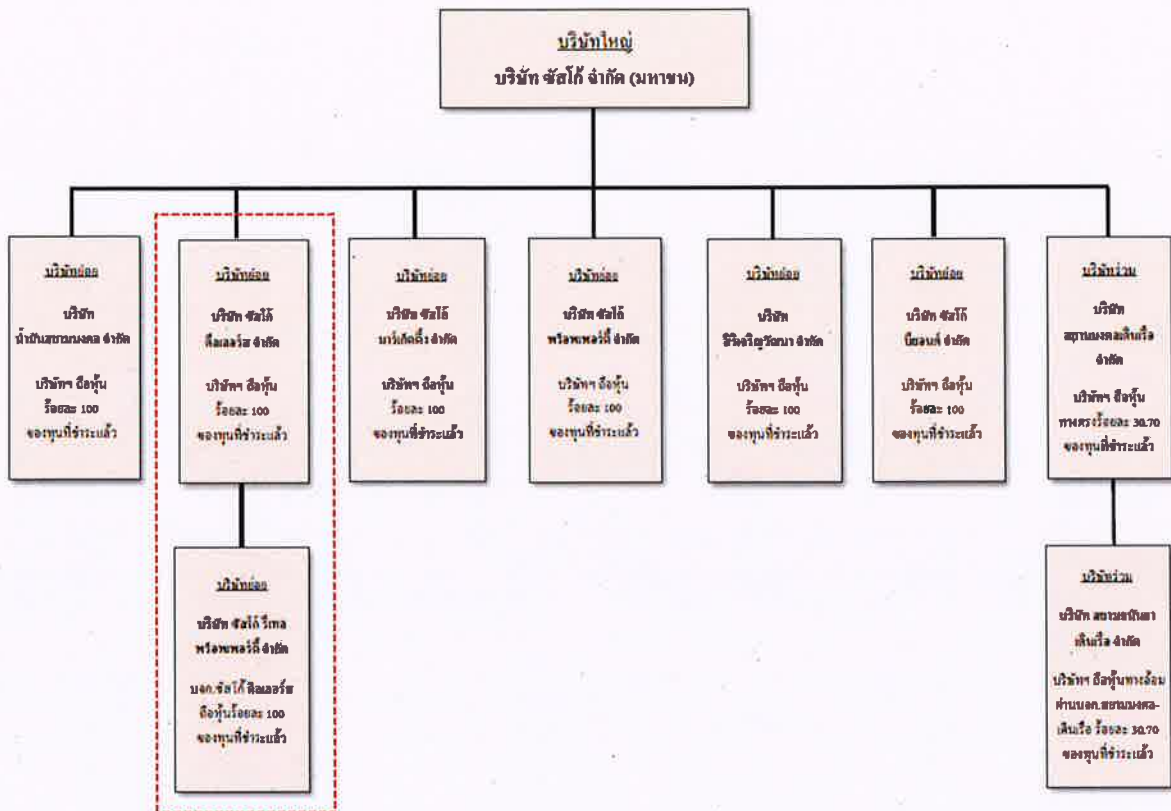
บริษัทใหญ่
บริษัท ซัสโก้ จำกัด (มหาชน)

บริษัทย่อย
บริษัท น้ำมันสยามมงคล จำกัด
บริษัทฯ ถือหุ้น ร้อยละ 100 ของทุนที่ชำระแล้ว

บริษัทย่อย
บริษัท ซัสโก้ ดีลเลอร์ส จำกัด
บริษัทฯ ถือหุ้น ร้อยละ 100 ของทุนที่ชำระแล้ว

บริษัทย่อย
บริษัท ซัสโก้ รีเทล พร็อพเพอร์ตี้ จำกัด
บจก.ซัสโก้ ดีลเลอร์ส ถือหุ้นร้อยละ 100 ของทุนที่ชำระแล้ว

บริษัทย่อย
บริษัท ซัสโก้ มาร์เก็ตติ้ง จำกัด
บริษัทฯ ถือหุ้น ร้อยละ 100 ของทุนที่ชำระแล้ว

บริษัทย่อย
บริษัท ซัสโก้ พร็อพเพอร์ตี้ จำกัด
บริษัทฯ ถือหุ้น ร้อยละ 100 ของทุนที่ชำระแล้ว

บริษัทย่อย
บริษัท ศิริพัฒน์วัฒนา จำกัด
บริษัทฯ ถือหุ้น ร้อยละ 100 ของทุนที่ชำระแล้ว

บริษัทย่อย
บริษัท ซัสโก้ บียอนด์ จำกัด
บริษัทฯ ถือหุ้น ร้อยละ 100 ของทุนที่ชำระแล้ว

บริษัทร่วม
บริษัท สยามมงคลเดินเรือ จำกัด
บริษัทฯ ถือหุ้น ทางตรงร้อยละ 30.70 ของทุนที่ชำระแล้ว

บริษัทร่วม
บริษัท สยามชนินทร เดินเรือ จำกัด
บริษัทฯ ถือหุ้นทางอ้อม ผ่านบจก.สยามมงคล-เดินเรือ ร้อยละ 30.70 ของทุนที่ชำระแล้ว